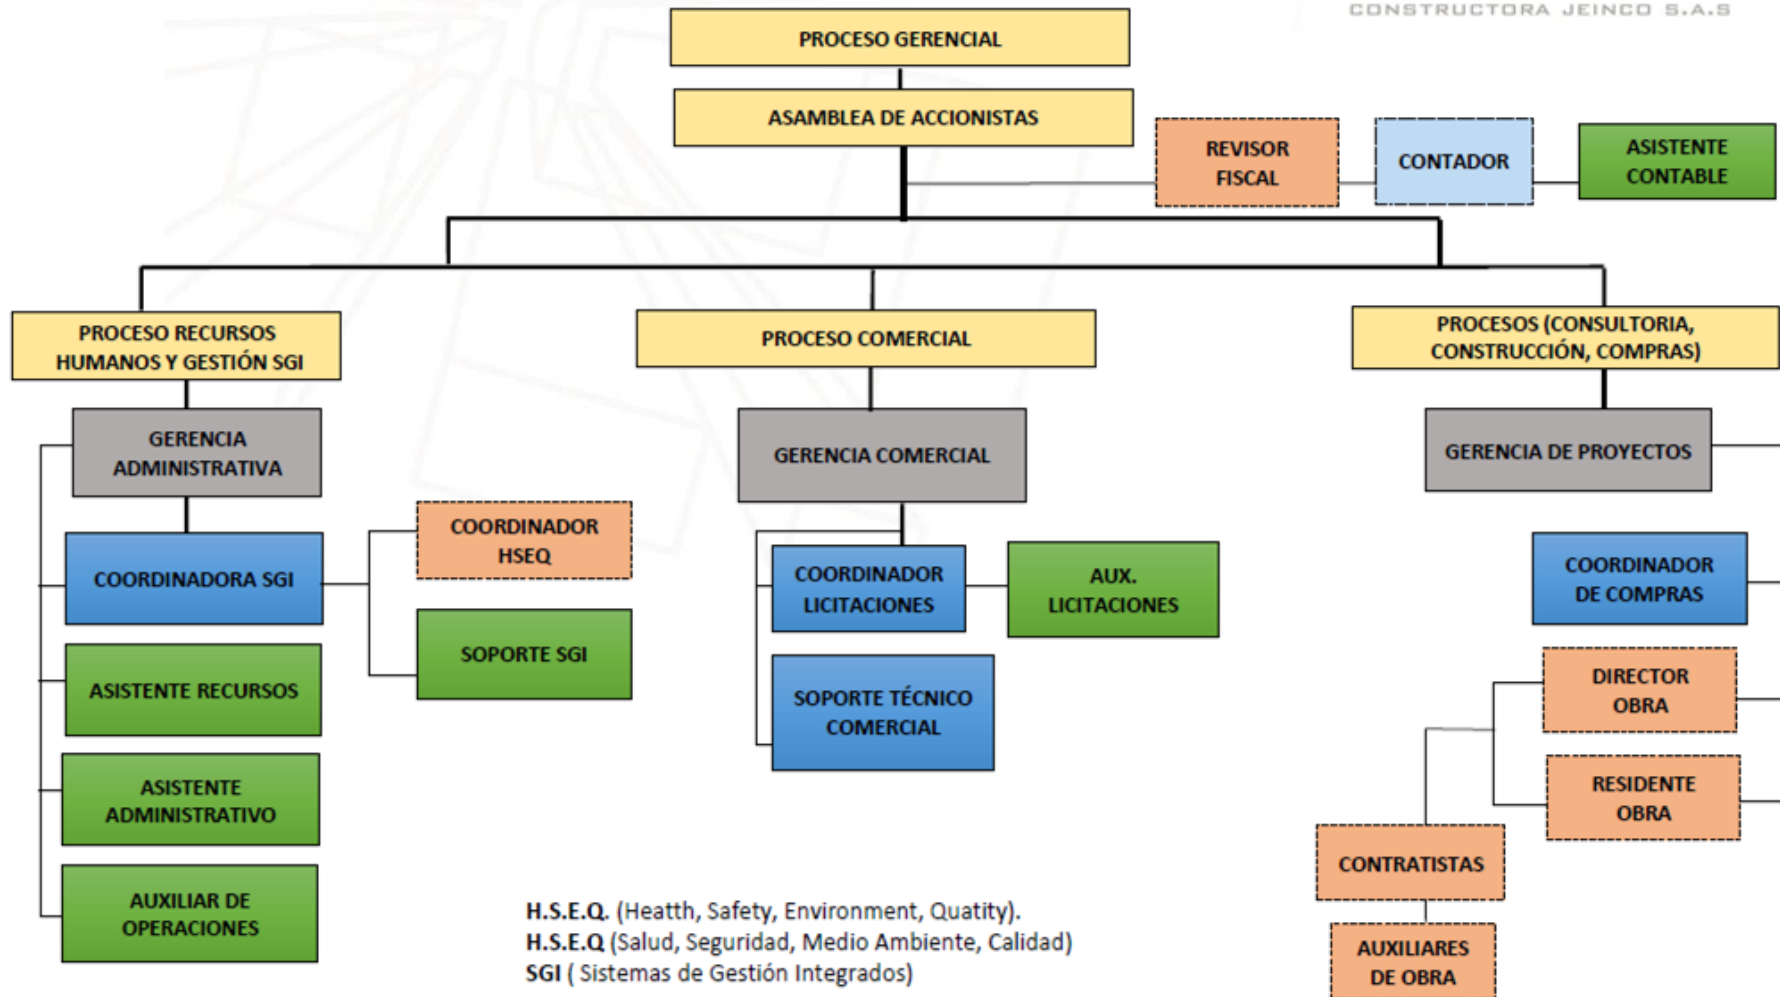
CONSTRUCTORA JEINCO S.A.S

PROCESO GERENCIAL

ASAMBLEA DE ACCIONISTAS

REVISOR FISCAL

CONTADOR

ASISTENTE CONTABLE

PROCESO RECURSOS HUMANOS Y GESTIÓN SGI

PROCESO COMERCIAL

PROCESOS (CONSULTORIA, CONSTRUCCIÓN, COMPRAS)

GERENCIA ADMINISTRATIVA

GERENCIA COMERCIAL

GERENCIA DE PROYECTOS

COORDINADOR HSEQ

COORDINADORA SGI

SOPORTE SGI

ASISTENTE RECURSOS

ASISTENTE ADMINISTRATIVO

AUXILIAR DE OPERACIONES

COORDINADOR LICITACIONES

AUX. LICITACIONES

SOPORTE TÉCNICO COMERCIAL

COORDINADOR DE COMPRAS

DIRECTOR OBRA

RESIDENTE OBRA

CONTRATISTAS

AUXILIARES DE OBRA

H.S.E.Q. (Heatth, Safety, Environment, Quatity).
H.S.E.Q (Salud, Seguridad, Medio Ambiente, Calidad)
SGI ( Sistemas de Gestión Integrados)